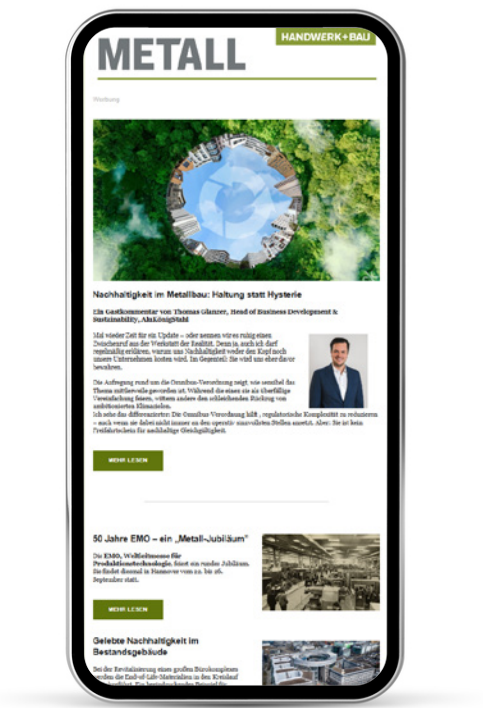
METALL

HANDWERK+BAU

Werbung

Nachhaltigkeit im Metallbau: Haltung statt Hysterie

Ein Gastkommentar von Thomas Glanzer, Head of Business Development & Sustainability, AluKönigStahl

Mal wieder Zeit für ein Update – oder nennen wir es ruhig einen Zwischenruf aus der Werkstatt der Realität. Denn ja, auch ich darf regelmäßig erklären, warum uns Nachhaltigkeit weder den Kopf noch unsere Unternehmen kosten wird. Im Gegenteil: Sie wird uns eher davor bewahren.

Die Aufregung rund um die Omnibus-Verordnung zeigt, wie sensibel das Thema mittlerweile geworden ist. Während die einen sie als überfällige Vereinfachung feiern, wittern andere den schleichenden Rückzug von ambitionierten Klimazielen.
Ich sehe das differenzierter: Die Omnibus-Verordnung hilft, regulatorische Komplexität zu reduzieren – auch wenn sie dabei nicht immer an den operativ sinnvollsten Stellen ansetzt. Aber: Sie ist kein Freifahrtschein für nachhaltige Gleichgültigkeit.

MEHR LESEN

50 Jahre EMO – ein „Metall-Jubiläum"

Die EMO, Weltleitmesse für Produktionstechnologie, feiert ein rundes Jubiläum. Sie findet diesmal in Hannover vom 22. bis 26. September statt.

MEHR LESEN

Gelebte Nachhaltigkeit im Bestandsgebäude

Bei der Revitalisierung eines großen Bürokomplexes wurden die End-of-Life-Materialien in den Kreislauf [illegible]